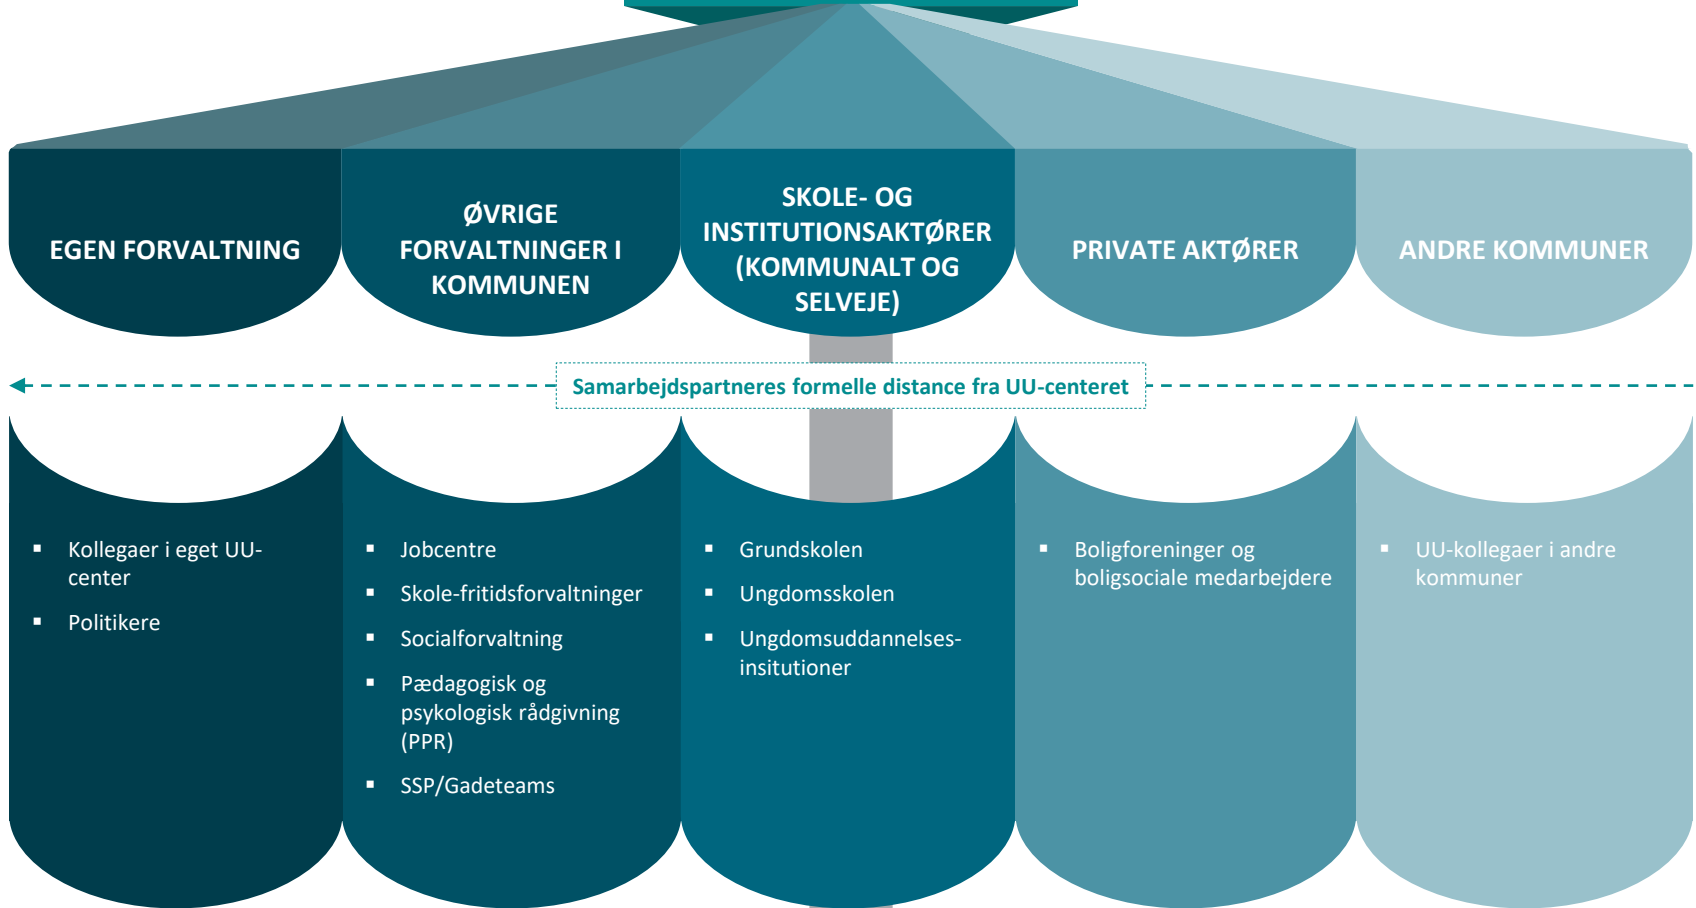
EGEN FORVALTNING

ØVRIGE FORVALTNINGER I KOMMUNEN

SKOLE- OG INSTITUTIONSAKTØRER (KOMMUNALT OG SELVEJE)

PRIVATE AKTØRER

ANDRE KOMMUNER

Samarbejdspartneres formelle distance fra UU-centeret

▪ Kollegaer i eget UU-center
▪ Politikere

▪ Jobcentre
▪ Skole-fritidsforvaltninger
▪ Socialforvaltning
▪ Pædagogisk og psykologisk rådgivning (PPR)
▪ SSP/Gadeteams

▪ Grundskolen
▪ Ungdomsskolen
▪ Ungdomsuddannelses-insitutioner

▪ Boligforeninger og boligsociale medarbejdere

▪ UU-kollegaer i andre kommuner